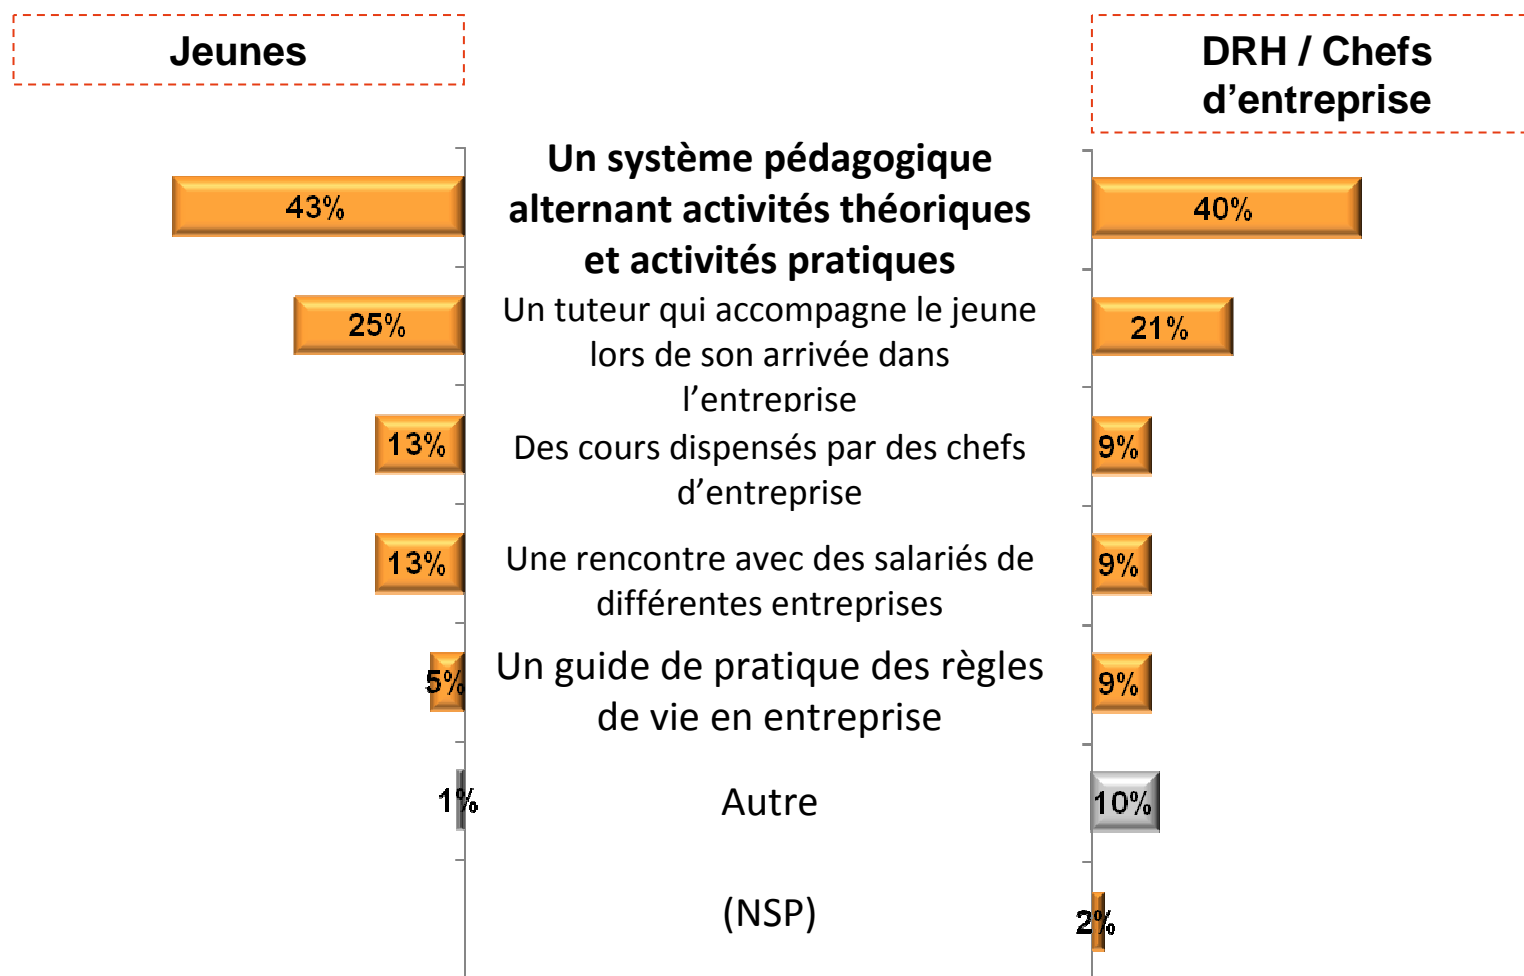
Jeunes

DRH / Chefs d’entreprise

43%

Un système pédagogique alternant activités théoriques et activités pratiques

40%

25%

Un tuteur qui accompagne le jeune lors de son arrivée dans l’entreprise

21%

13%

Des cours dispensés par des chefs d’entreprise

9%

13%

Une rencontre avec des salariés de différentes entreprises

9%

5%

Un guide de pratique des règles de vie en entreprise

9%

1%

Autre

10%

(NSP)

2%